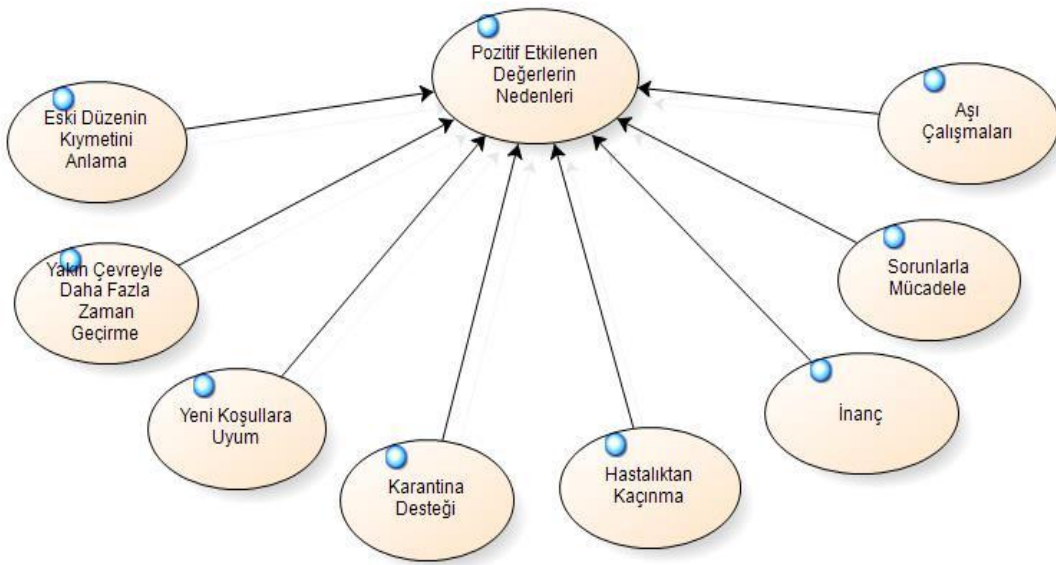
Pozitif Etkilenen Değerlerin Nedenleri

Eski Düzenin Kıymetini Anlama

Aşı Çalışmaları

Yakın Çevreyle Daha Fazla Zaman Geçirme

Sorunlarla Mücadele

Yeni Koşullara Uyum

İnanç

Karantina Desteği

Hastalıktan Kaçınma